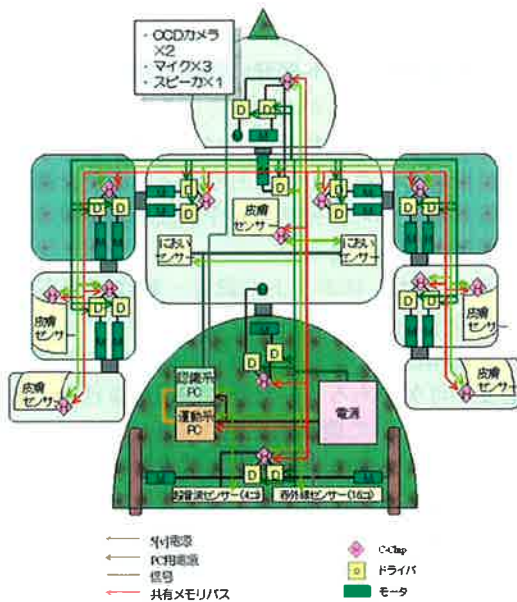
・CCDカメラ ×2
・マイク×3
・スピーカ×1

D D
D D
D D D D
D D D D
皮膚センサー
においセンサー
においセンサー
D D
D D
皮膚センサー
皮膚センサー
皮膚センサー
皮膚センサー
D D
認識系PC
運動系PC
電源
D D
超音波センサー(4コ)
赤外線センサー(16コ)

外付電源
PC用電源
信号
共有メモリバス

C-Chip
D ドライバ
モータ